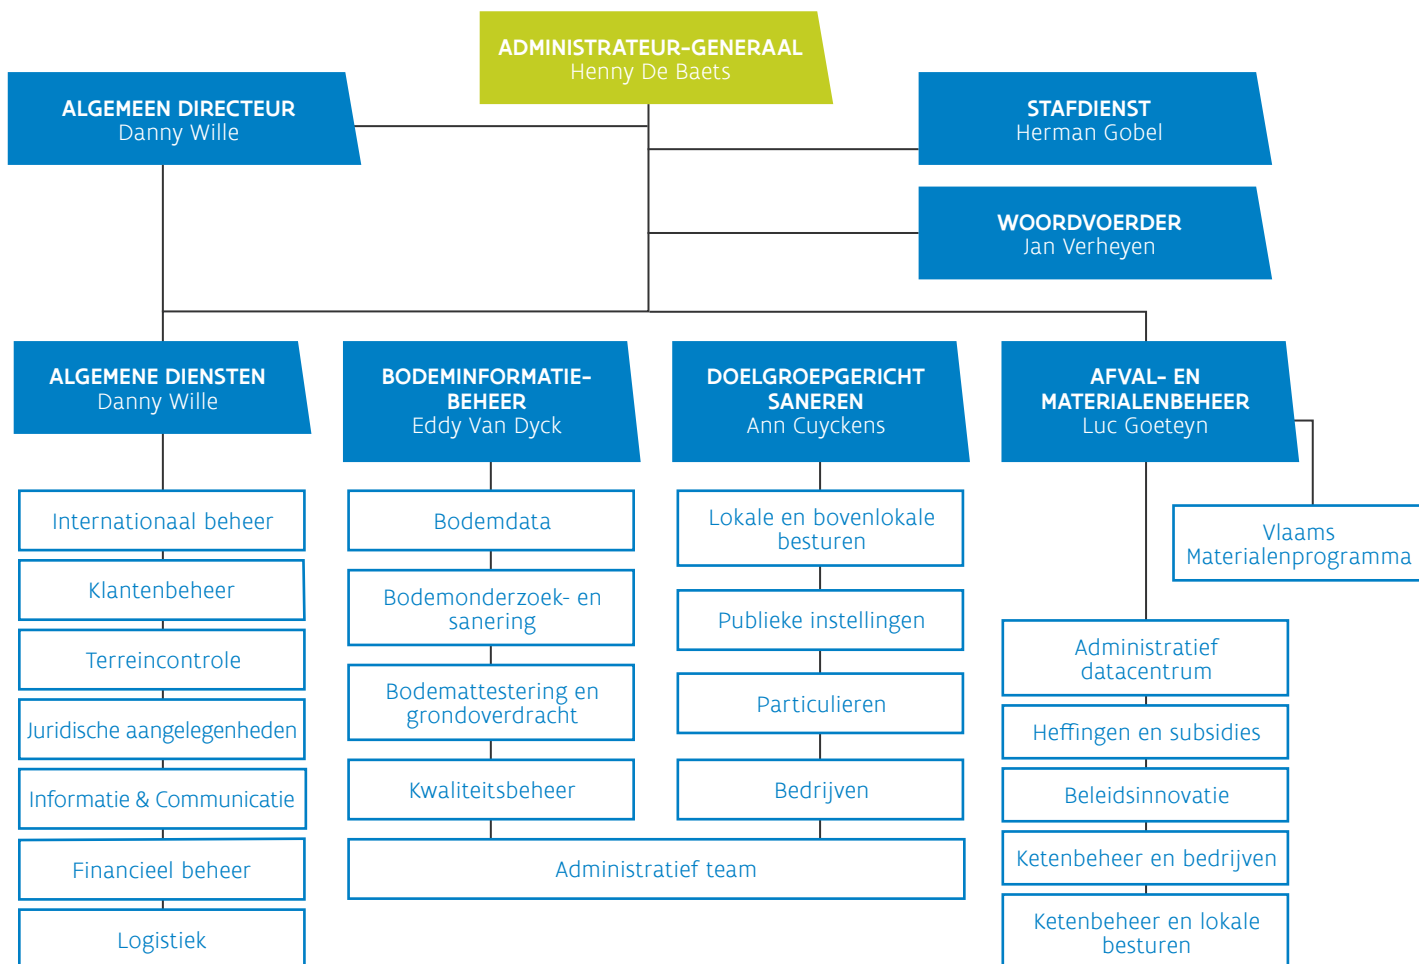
ADMINISTRATEUR-GENERAAL
Henny De Baets

ALGEMEEN DIRECTEUR
Danny Wille

STAFDIENST
Herman Gobel

WOORDVOERDER
Jan Verheyen

ALGEMENE DIENSTEN
Danny Wille

Internationaal beheer

Klantenbeheer

Terreincontrole

Juridische aangelegenheden

Informatie & Communicatie

Financieel beheer

Logistiek

BODEMINFORMATIE-BEHEER
Eddy Van Dyck

Bodemdata

Bodemonderzoek- en sanering

Bodemattestering en grondoverdracht

Kwaliteitsbeheer

DOELGROEPGERICHT SANEREN
Ann Cuyckens

Lokale en bovenlokale besturen

Publieke instellingen

Particulieren

Bedrijven

Administratief team

AFVAL- EN MATERIALENBEHEER
Luc Goeteyn

Vlaams Materialenprogramma

Administratief datacentrum

Heffingen en subsidies

Beleidsinnovatie

Ketenbeheer en bedrijven

Ketenbeheer en lokale besturen